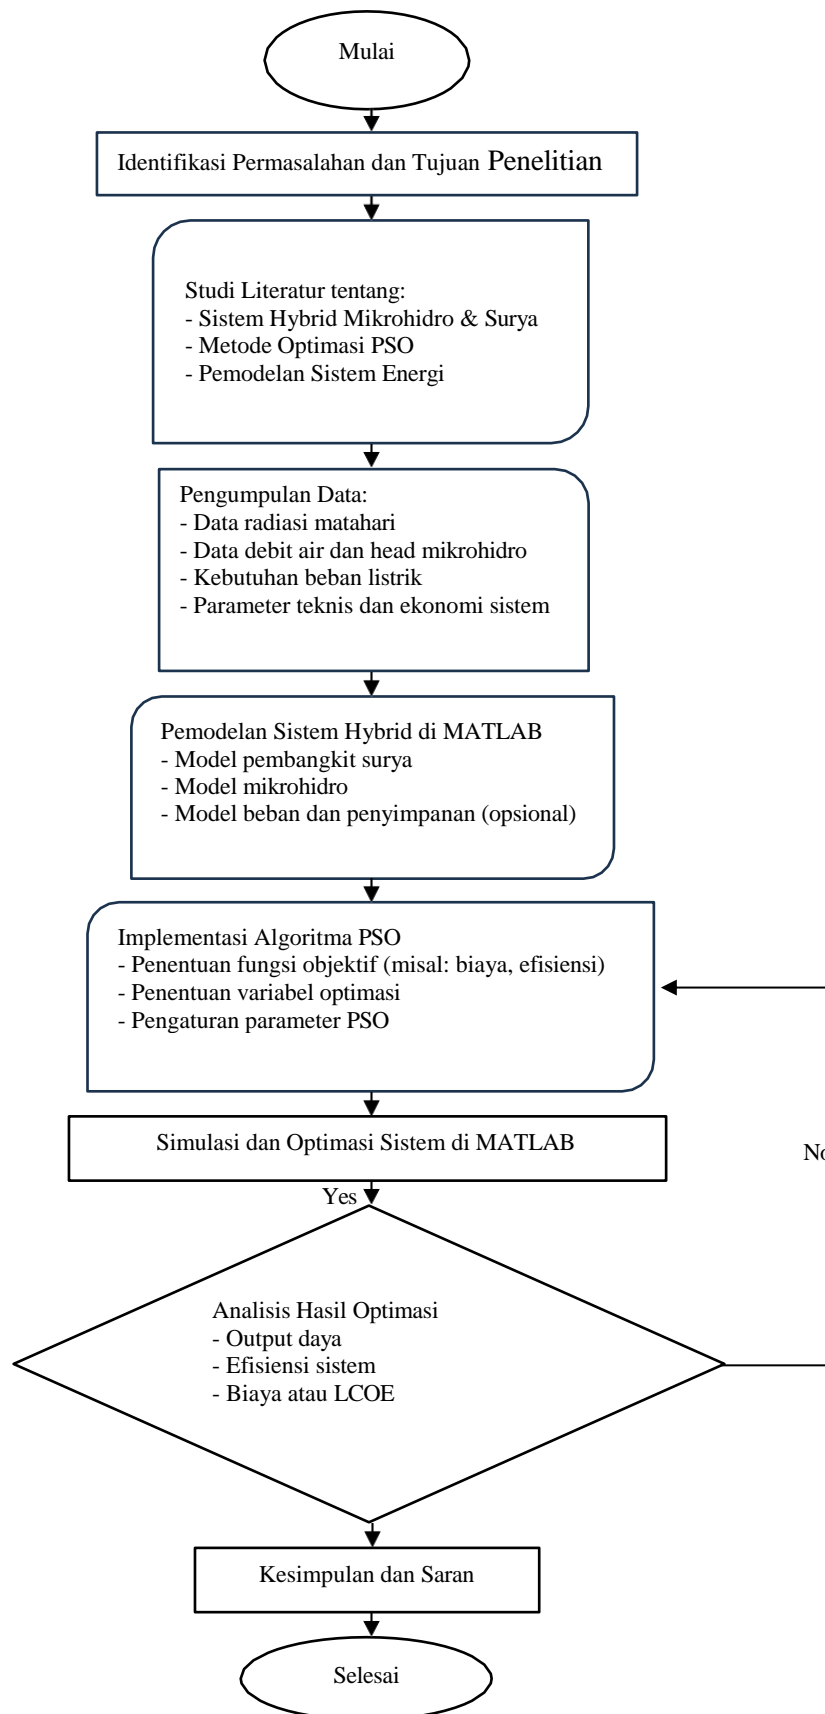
Mulai

Identifikasi Permasalahan dan Tujuan Penelitian

Studi Literatur tentang:
- Sistem Hybrid Mikrohidro & Surya
- Metode Optimasi PSO
- Pemodelan Sistem Energi

Pengumpulan Data:
- Data radiasi matahari
- Data debit air dan head mikrohidro
- Kebutuhan beban listrik
- Parameter teknis dan ekonomi sistem

Pemodelan Sistem Hybrid di MATLAB
- Model pembangkit surya
- Model mikrohidro
- Model beban dan penyimpanan (opsional)

Implementasi Algoritma PSO
- Penentuan fungsi objektif (misal: biaya, efisiensi)
- Penentuan variabel optimasi
- Pengaturan parameter PSO

Simulasi dan Optimasi Sistem di MATLAB

No

Yes

Analisis Hasil Optimasi
- Output daya
- Efisiensi sistem
- Biaya atau LCOE

Kesimpulan dan Saran

Selesai